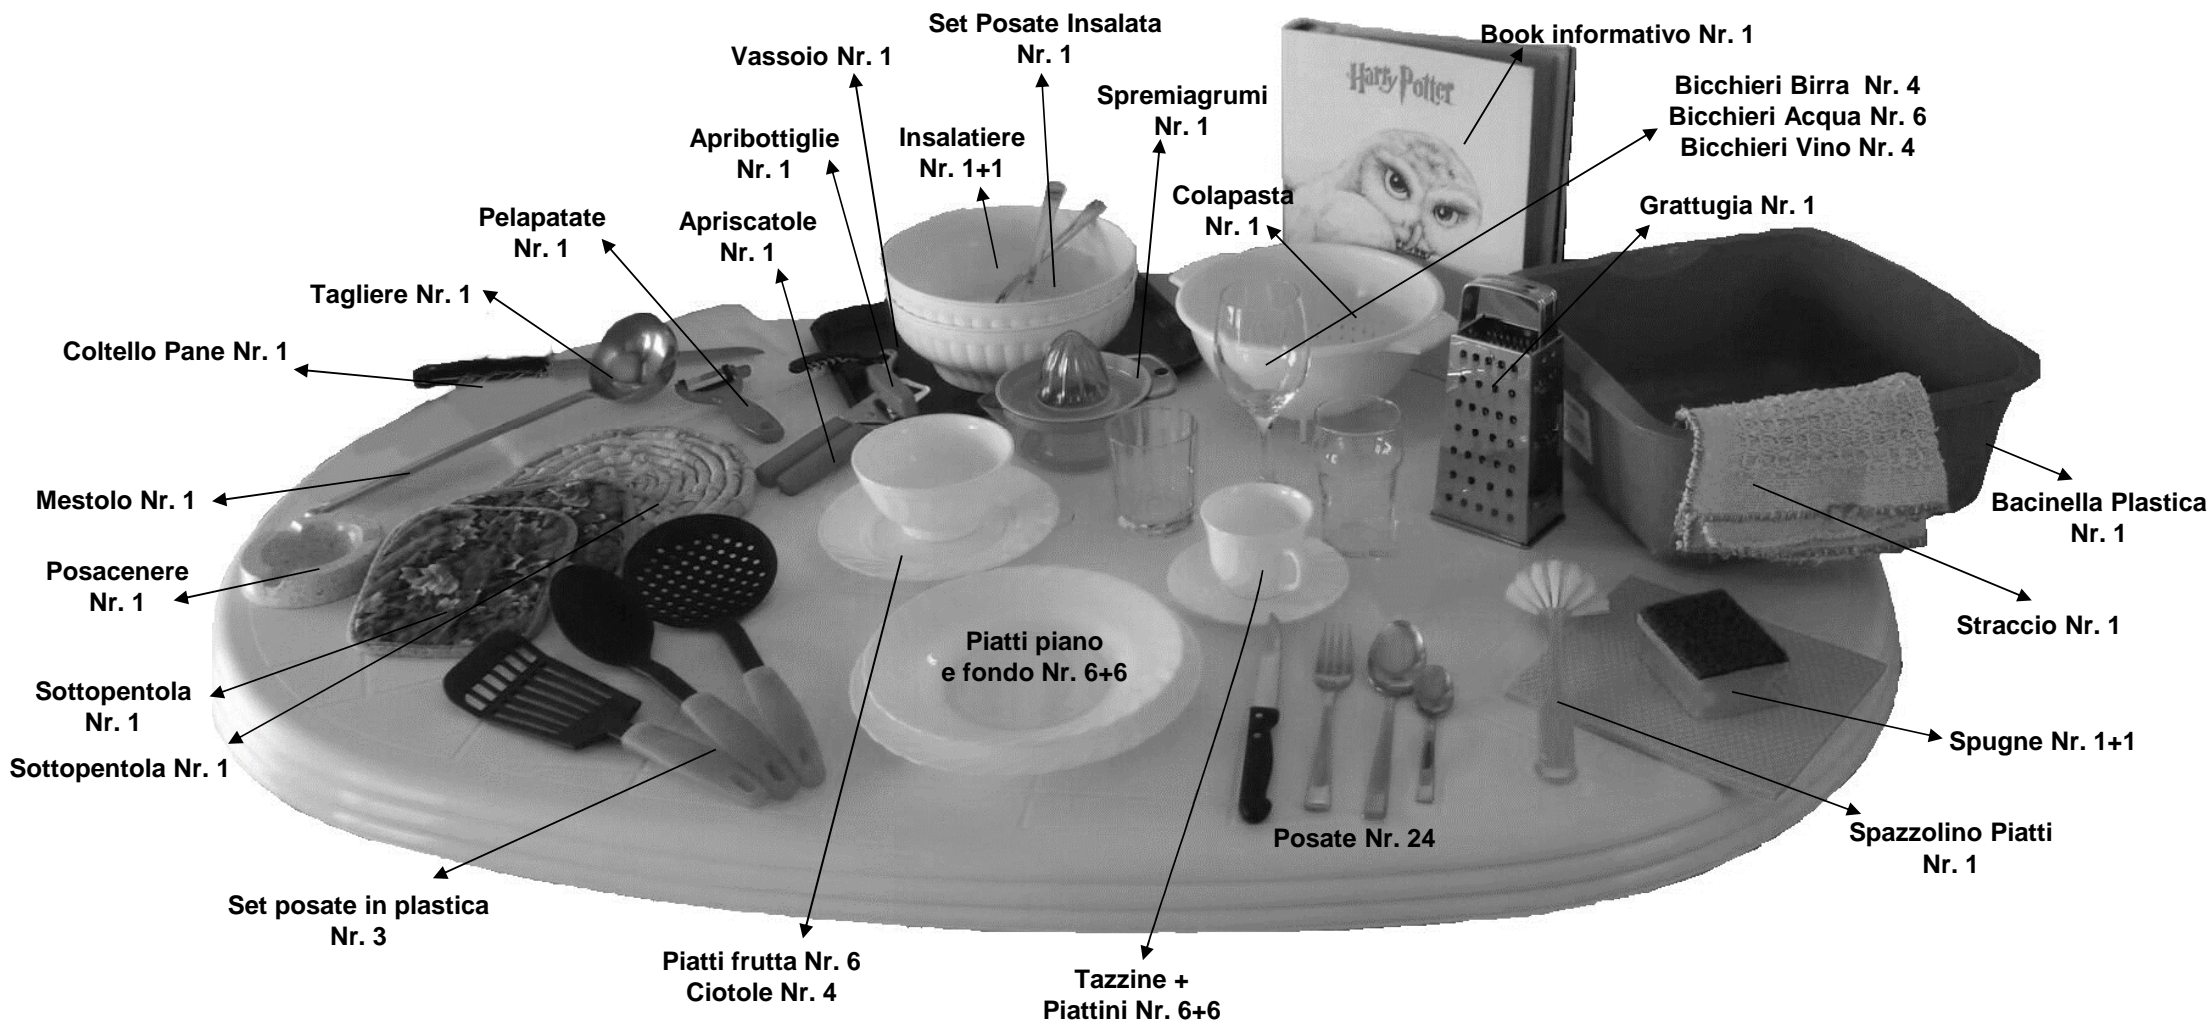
Set Posate Insalata Nr. 1

Vassoio Nr. 1

Book informativo Nr. 1

Harry Potter

Spremiagrumi Nr. 1

Bicchieri Birra Nr. 4
Bicchieri Acqua Nr. 6
Bicchieri Vino Nr. 4

Apribottiglie Nr. 1

Insalatiere Nr. 1+1

Colapasta Nr. 1

Grattugia Nr. 1

Pelapatate Nr. 1

Apriscatole Nr. 1

Tagliere Nr. 1

Coltello Pane Nr. 1

Mestolo Nr. 1

Bacinella Plastica Nr. 1

Posacenere Nr. 1

Straccio Nr. 1

Piatti piano e fondo Nr. 6+6

Sottopentola Nr. 1

Sottopentola Nr. 1

Spugne Nr. 1+1

Posate Nr. 24

Spazzolino Piatti Nr. 1

Set posate in plastica Nr. 3

Piatti frutta Nr. 6
Ciotole Nr. 4

Tazzine + Piattini Nr. 6+6